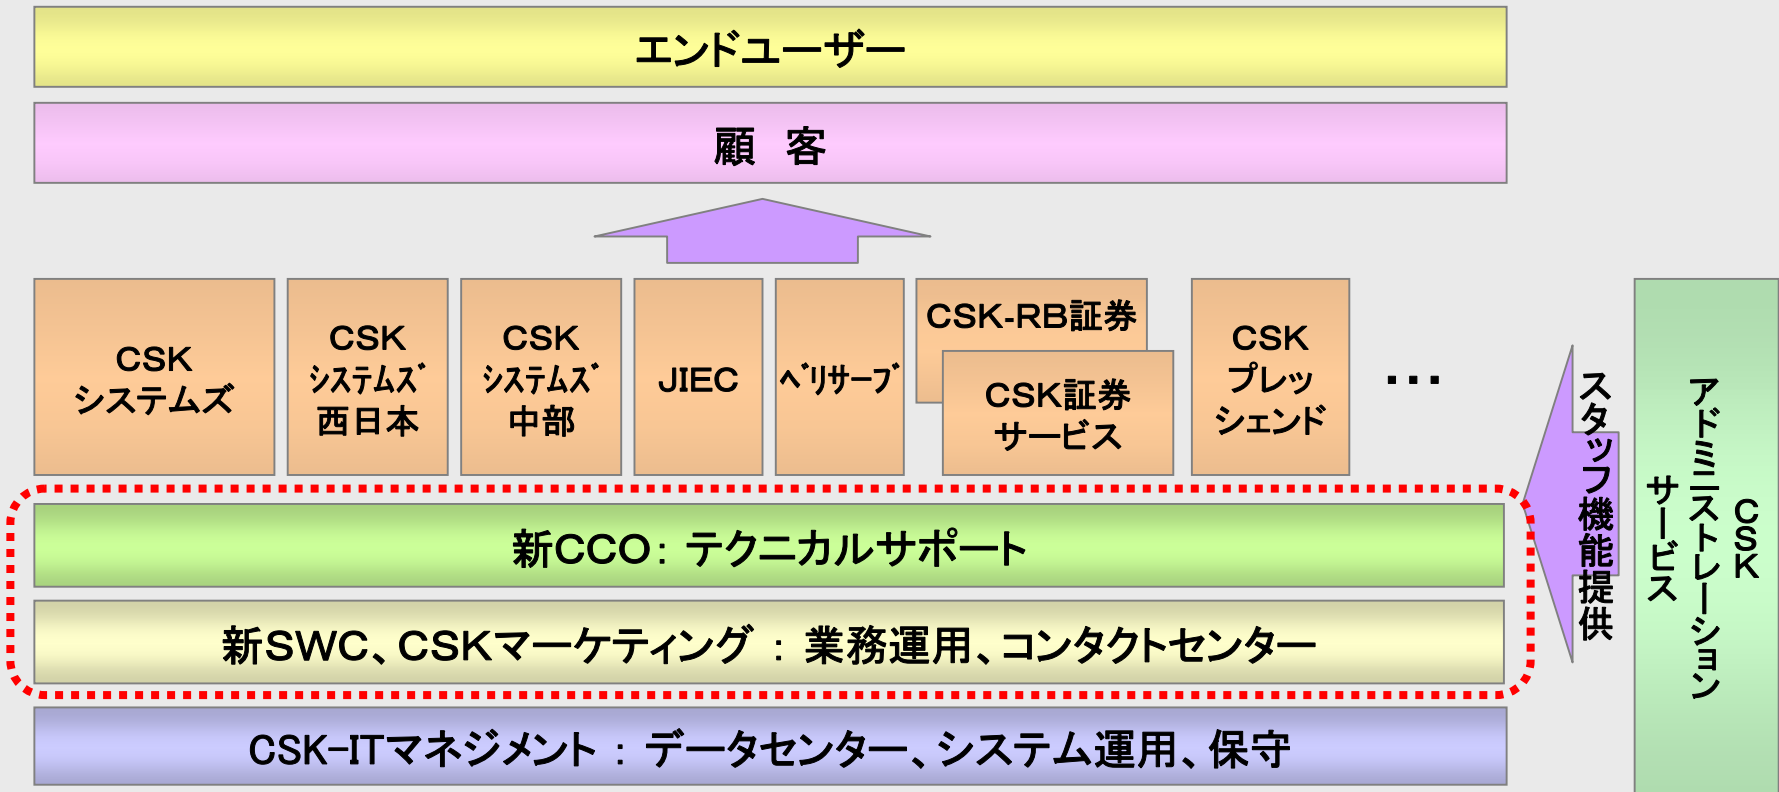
エンドユーザー

顧　客

CSK システムズ

CSK ｼｽﾃﾑｽﾞ 西日本

CSK ｼｽﾃﾑｽﾞ 中部

JIEC

ﾍﾞﾘｻｰﾌﾞ

CSK-RB証券

CSK証券 サービス

CSK プレッ シェンド

・・・

スタッフ機能提供

CSK アドミニストレーション サービス

新CCO：テクニカルサポート

新SWC、CSKマーケティング ： 業務運用、コンタクトセンター

CSK−ITマネジメント ： データセンター、システム運用、保守